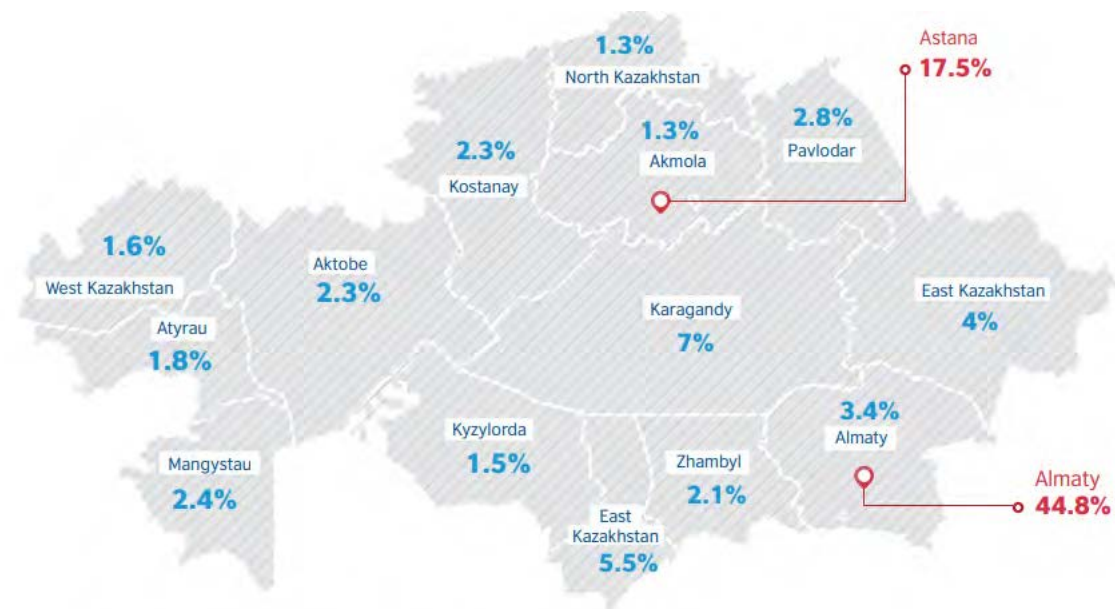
1.3%
North Kazakhstan

Astana
17.5%

2.3%
Kostanay

1.3%
Akmola

2.8%
Pavlodar

1.6%
West Kazakhstan

Aktobe
2.3%

Atyrau
1.8%

Karagandy
7%

East Kazakhstan
4%

3.4%
Almaty

Kyzylorda
1.5%

Mangystau
2.4%

Zhambyl
2.1%

East Kazakhstan
5.5%

Almaty
44.8%